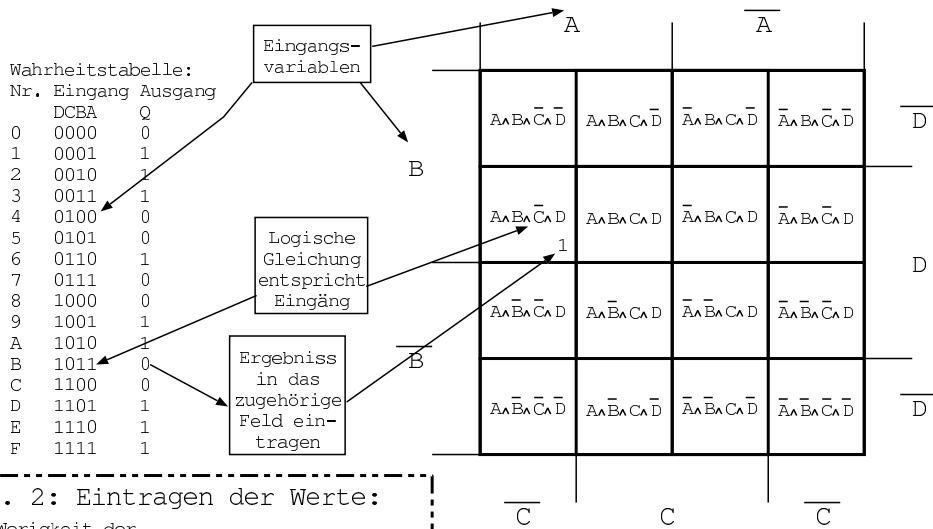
Wahrheitstabelle:
Nr. Eingang Ausgang
DCBA Q
0 0000 0
1 0001 1
2 0010 1
3 0011 1
4 0100 0
5 0101 0
6 0110 1
7 0111 0
8 1000 0
9 1001 1
A 1010 1
B 1011 0
C 1100 0
D 1101 1
E 1110 1
F 1111 1

Eingangsvariablen

Logische Gleichung entspricht Eingäng

Ergebniss in das zugehörige Feld eintragen

A
$\overline{A}$
B
$\overline{B}$
$\overline{D}$
D
$\overline{D}$
$\overline{C}$
C
$\overline{C}$

| $A \wedge B \wedge \overline{C} \wedge \overline{D}$ | $A \wedge B \wedge C \wedge \overline{D}$ | $\overline{A} \wedge B \wedge C \wedge \overline{D}$ | $\overline{A} \wedge B \wedge \overline{C} \wedge \overline{D}$ |
|---|---|---|---|
| $A \wedge B \wedge \overline{C} \wedge D$ 1 | $A \wedge B \wedge C \wedge D$ | $\overline{A} \wedge B \wedge C \wedge D$ | $\overline{A} \wedge B \wedge \overline{C} \wedge D$ |
| $A \wedge \overline{B} \wedge \overline{C} \wedge D$ | $A \wedge \overline{B} \wedge C \wedge D$ | $\overline{A} \wedge \overline{B} \wedge C \wedge D$ | $\overline{A} \wedge \overline{B} \wedge \overline{C} \wedge D$ |
| $A \wedge \overline{B} \wedge \overline{C} \wedge \overline{D}$ | $A \wedge \overline{B} \wedge C \wedge \overline{D}$ | $\overline{A} \wedge \overline{B} \wedge C \wedge \overline{D}$ | $\overline{A} \wedge \overline{B} \wedge \overline{C} \wedge \overline{D}$ |

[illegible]. 2: Eintragen der Werte:
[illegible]igkeit der